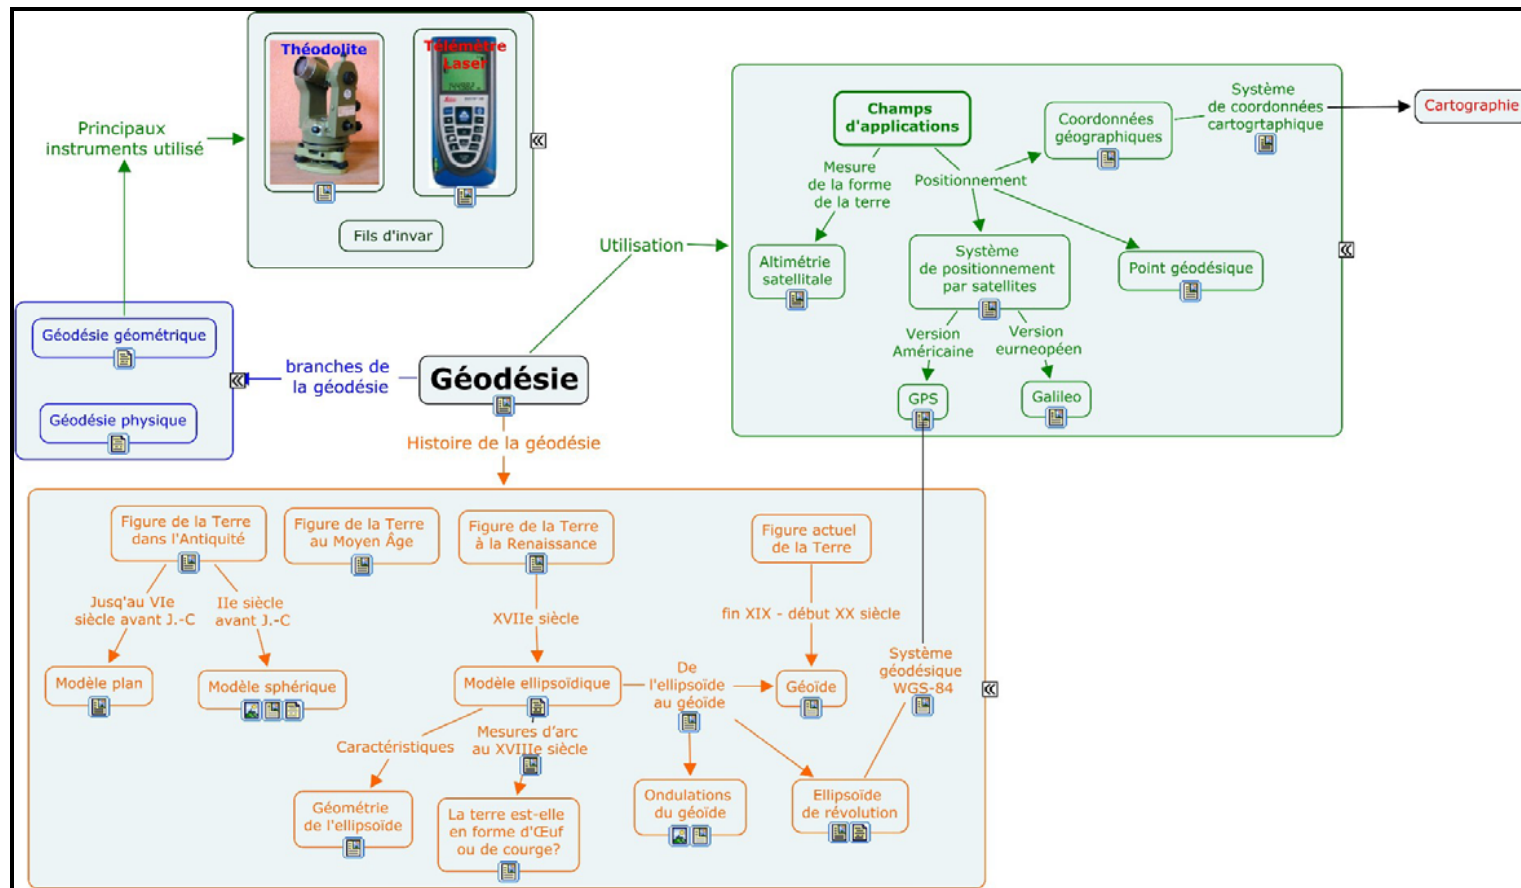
Théodolite

Télémètre Laser

Fils d'invar

Principaux instruments utilisé

Géodésie géométrique

Géodésie physique

branches de la géodésie

Géodésie

Utilisation

Champs d'applications

Mesure de la forme de la terre

Positionnement

Coordonnées géographiques

Système de coordonnées cartogrtaphique

Cartographie

Altimétrie satellitale

Système de positionnement par satellites

Point géodésique

Version Américaine

Version eurneopéen

GPS

Galileo

Histoire de la géodésie

Figure de la Terre dans l'Antiquité

Figure de la Terre au Moyen Âge

Figure de la Terre à la Renaissance

Figure actuel de la Terre

Jusq'au VIe siècle avant J.-C

IIe siècle avant J.-C

XVIIe siècle

fin XIX - début XX siècle

Système géodésique WGS-84

Modèle plan

Modèle sphérique

Modèle ellipsoïdique

De l'ellipsoïde au géoïde

Géoïde

Caractéristiques

Mesures d'arc au XVIIIe siècle

Géométrie de l'ellipsoïde

La terre est-elle en forme d'Œuf ou de courge?

Ondulations du géoïde

Ellipsoïde de révolution